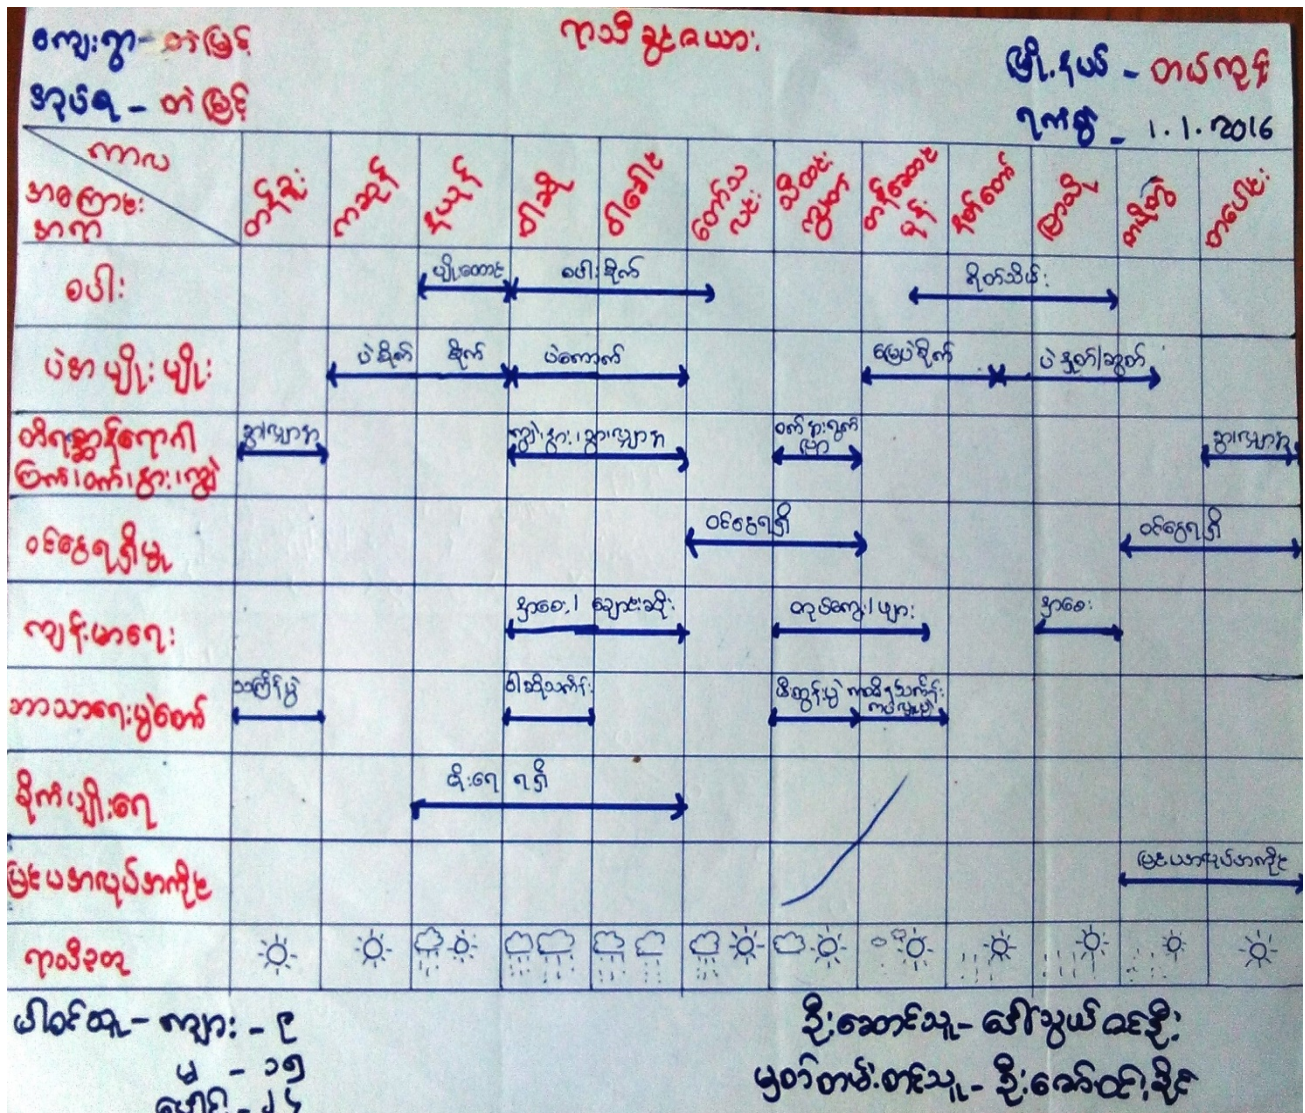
ကျေးရွာ - တဲမြင့်
အုပ်စု - တဲမြင့်

ရာသီဥတုပြက္ခဒိန်

မြို့နယ် - တယ်ကုန်း
ရက်စွဲ - 1.1.2016

| ကာလ / အကြောင်းအရာ | တန်ခူး | ကဆုန် | နယုန် | ဝါဆို | ဝါခေါင် | တော်သလင်း | သီတင်းကျွတ် | တန်ဆောင်မုန်း | နတ်တော် | ပြာသို | တပို့တွဲ | တပေါင်း |
|---|---|---|---|---|---|---|---|---|---|---|---|---|
| စပါး | | | ပျိုးထောင် | စပါးစိုက် | | | | ရိတ်သိမ်း | | | | |
| ပဲမျိုးမျိုး | | ပဲစိုက် | စိုက် | ပဲကောက် | | | | မြေပဲစိုက် | | ပဲနှုတ်/ဆွတ် | | |
| တိရစ္ဆာန်ရောဂါ | ခြေနာလျှာနာ | | | ကျွဲ၊ နွား၊ ခြေနာလျှာနာ | | | ဝက်၊ နွား၊ ရွက်ဖျား | | | | | ခြေနာလျှာနာ |
| ဝင်ငွေရရှိမှု | | | | | | ဝင်ငွေရရှိ | | | | | ဝင်ငွေရရှိ | |
| ကျန်းမာရေး | | | | ဖျားခြင်း၊ ချောင်းဆိုး | | | ဝမ်းပျက်၊ ဖျား | | | ဖျားခြင်း | | |
| ဘာသာရေးပွဲတော် | သင်္ကြန်ပွဲ | | | ဝါဆိုသင်္ကန်း | | | မီးထွန်းပွဲ | ကထိန်သင်္ကန်း ကပ်လှူပွဲ | | | | |
| ရိက္ခာပြတ်လပ် | | | ရိက္ခာ ရှား | | | | | | | | | |
| မြင်းပေါင်းအလုပ်အကိုင် | | | | | | | | | | | မြင်းပေါင်းအလုပ်အကိုင် | |
| ရာသီဥတု | | | | | | | | | | | | |

ပါဝင်သူ - ကျား - ၉
မ - ၁၅
ပေါင်း - ၂၄

ဦးဆောင်သူ - ဒေါ်သွယ်ဝင်းဦး
မှတ်တမ်းတင်သူ - ဦးအောင်ထင်ခိုင်